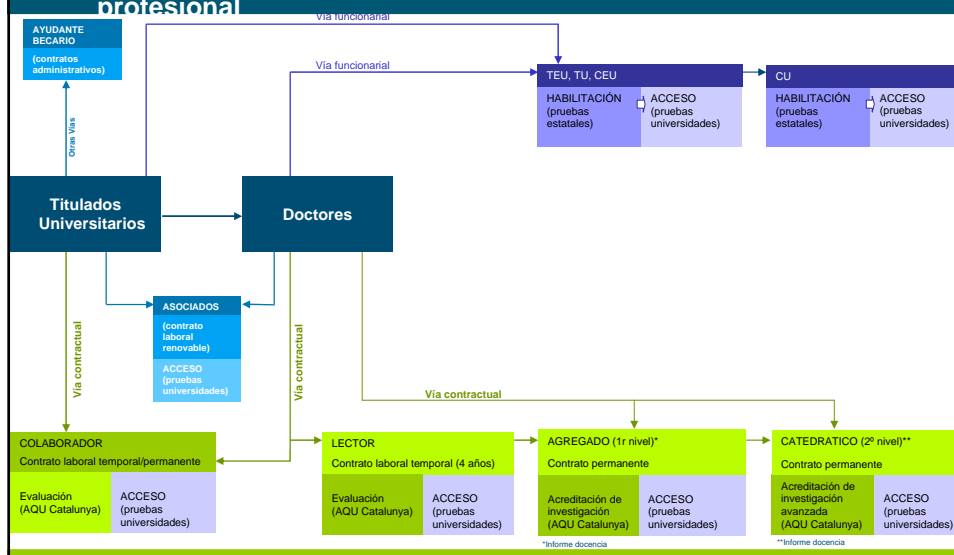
profesional

Vía funcionarial

AYUDANTE BECARIO
(contratos administrativos)

Otras Vías

Vía funcionarial

TEU, TU, CEU
HABILITACIÓN (pruebas estatales)
ACCESO (pruebas universidades)

CU
HABILITACIÓN (pruebas estatales)
ACCESO (pruebas universidades)

Titulados Universitarios

Doctores

ASOCIADOS
(contrato laboral renovable)
ACCESO (pruebas universidades)

Vía contractual

Vía contractual

Vía contractual

COLABORADOR
Contrato laboral temporal/permanente
Evaluación (AQU Catalunya)
ACCESO (pruebas universidades)

LECTOR
Contrato laboral temporal (4 años)
Evaluación (AQU Catalunya)
ACCESO (pruebas universidades)

AGREGADO (1r nivel)*
Contrato permanente
Acreditación de investigación (AQU Catalunya)
ACCESO (pruebas universidades)
*Informe docencia

CATEDRATICO (2º nivel)**
Contrato permanente
Acreditación de investigación avanzada (AQU Catalunya)
ACCESO (pruebas universidades)
**Informe docencia